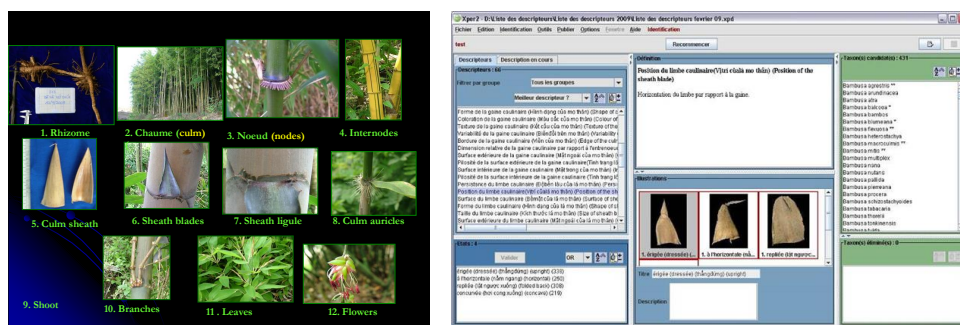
1. Rhizome
2. Chaume (culm)
3. Noeud (nodes)
4. Internodes
5. Culm sheath
6. Sheath blades
7. Sheath ligule
8. Culm auricles
9. Shoot
10. Branches
11. Leaves
12. Flowers

Xper2 - D:\Liste des descripteurs\Liste des descripteurs 2009\Liste des descripteurs fevrier 09.xpd

Fichier Edition Identification Outils Publier Options Fenêtre Aide Identification

test

Recommencer

Descripteurs Description en cours

Descripteurs : 66

Filtrer par groupe Tous les groupes

Meilleur descripteur ?

Forme de la gaine caulinaire (Hình dạng của mo thân) (Shape of
Coloration de la gaine caulinaire (Màu sắc của mo thân) (Colour of
Texture de la gaine caulinaire (Kết cấu của mo thân) (Texture of the
Variabilité de la gaine caulinaire (Biến đổi bẹn mo thân) (Variability
Bordure de la gaine caulinaire (Mép của mo thân) (Edge of the culm
Orientation relative de la gaine caulinaire par rapport à l'entrenoeud
Dimension relative de la gaine caulinaire par rapport à l'entrenoeu
Surface extérieure de la gaine caulinaire (Mặt ngoài của mo thân)
Pilosité de la surface extérieure de la gaine caulinaire (Tình trạng
Surface intérieure de la gaine caulinaire (Mặt trong của mo thân)
Pilosité de la surface intérieure de la gaine caulinaire (Tình trạng
Persistence du limbe caulinaire (Độ bền lâu của lá mo thân) (Pers
Position du limbe caulinaire (Vị trí của lá mo thân) (Position of the sh
Surface du limbe caulinaire (Mặt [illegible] của lá mo thân) (Surface of th
Forme du limbe caulinaire (Hình dạng của lá mo thân) (Shape of
Taille du limbe caulinaire (Kích thước lá mo thân) (Size of sheath b
Surface extérieure du limbe caulinaire (Mặt ngoài của lá mo thân)

Etats : 4

Valider OR

érigée (dressée) (thẳng đứng) (upright) (336)
à l'horizontale (nằm ngang) (horizontal) (280)
repliée (đặt ngược xuống) (folded back) (308)
enroulée (bớt cong xuống) (concave) (219)

Définition

Position du limbe caulinaire(Vị trí của lá mo thân) (Position of the sheath blade)

Horizontalité du limbe par rapport à la gaine.

Illustrations

1. érigée (dressée) (...
1. à l'horizontale (nằ...
1. repliée (đặt ngược...

Titre érigée (dressée) (thẳng đứng) (upright)

Description

Taxon(s) candidat(s) : 431

Bambusa agrestris **
Bambusa arundinacea
Bambusa atra
Bambusa bambos
Bambusa blumeana *
Bambusa flexuosa **
Bambusa heterostachya
Bambusa macroculmis **
Bambusa mitis **
Bambusa multiplex
Bambusa nana
Bambusa nutans
Bambusa pallida
Bambusa planeana
Bambusa procera
Bambusa schizostachyoides
Bambusa tabacaria
Bambusa thoarsii
Bambusa tonkinensis
Bambusa tulda

Taxon(s) éliminé(s) : 0